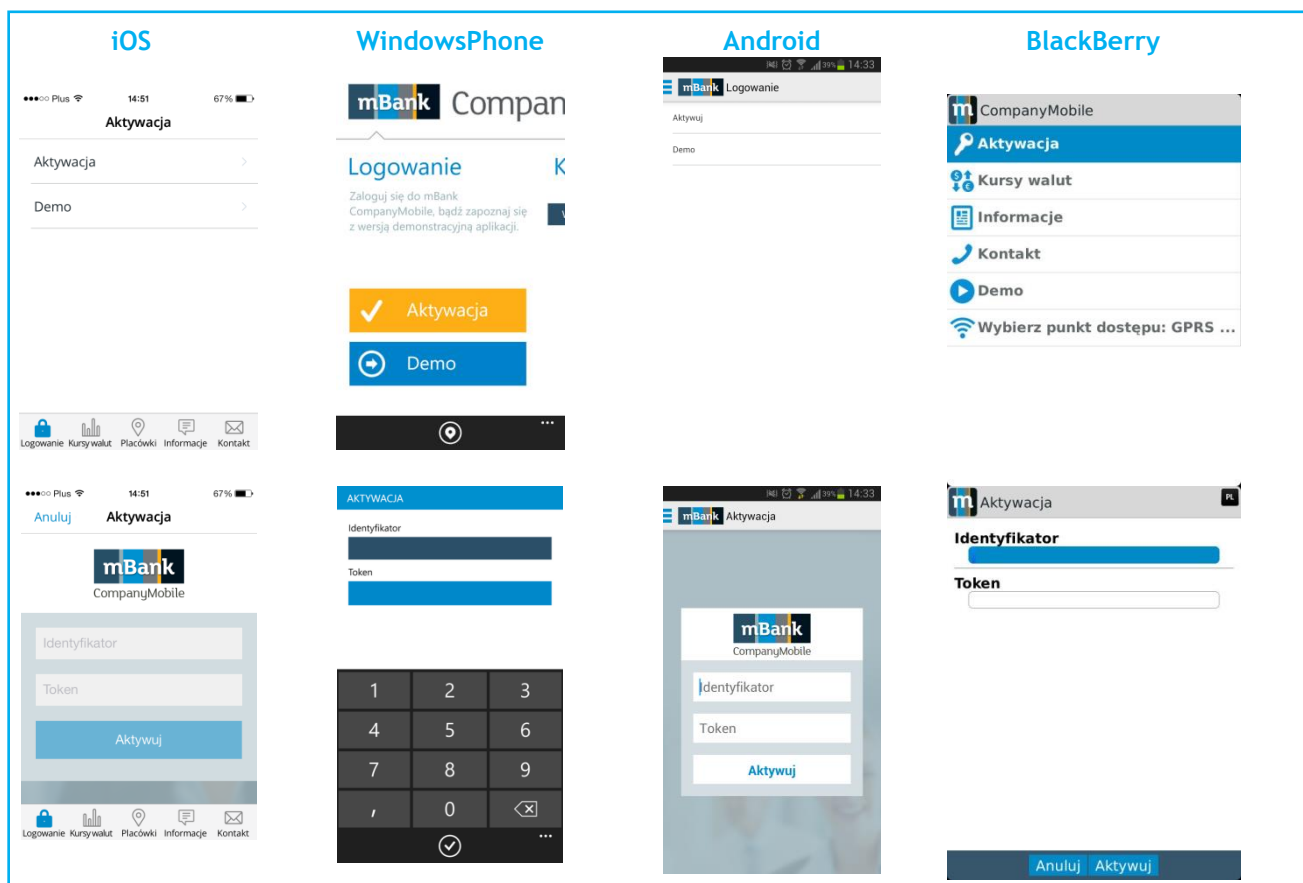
iOS

WindowsPhone

Android

BlackBerry

●●●○○ Plus 14:51 67%

Aktywacja

Aktywacja

Demo

Logowanie Kursy walut Placówki Informacje Kontakt

mBank Compan

Logowanie K

Zaloguj się do mBank CompanyMobile, bądź zapoznaj się z wersją demonstracyjną aplikacji.

Aktywacja

Demo

39% 14:33

mBank Logowanie

Aktywuj

Demo

CompanyMobile

Aktywacja

Kursy walut

Informacje

Kontakt

Demo

Wybierz punkt dostępu: GPRS ...

●●●○○ Plus 14:51 67%

Anuluj Aktywacja

mBank
CompanyMobile

Identyfikator

Token

Aktywuj

Logowanie Kursy walut Placówki Informacje Kontakt

AKTYWACJA

Identyfikator

Token

1 2 3
4 5 6
7 8 9
, 0

39% 14:33

mBank Aktywacja

mBank
CompanyMobile

Identyfikator

Token

Aktywuj

Aktywacja PL

Identyfikator

Token

Anuluj Aktywuj